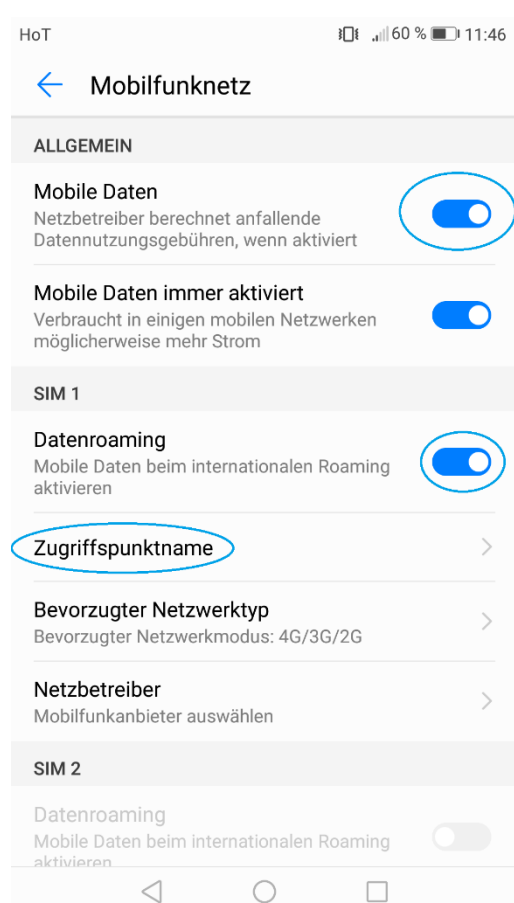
HoT 60 % 11:46

Mobilfunknetz

ALLGEMEIN

Mobile Daten
Netzbetreiber berechnet anfallende Datennutzungsgebühren, wenn aktiviert

Mobile Daten immer aktiviert
Verbraucht in einigen mobilen Netzwerken möglicherweise mehr Strom

SIM 1

Datenroaming
Mobile Daten beim internationalen Roaming aktivieren

Zugriffspunktname

Bevorzugter Netzwerktyp
Bevorzugter Netzwerkmodus: 4G/3G/2G

Netzbetreiber
Mobilfunkanbieter auswählen

SIM 2

Datenroaming
Mobile Daten beim internationalen Roaming aktivieren